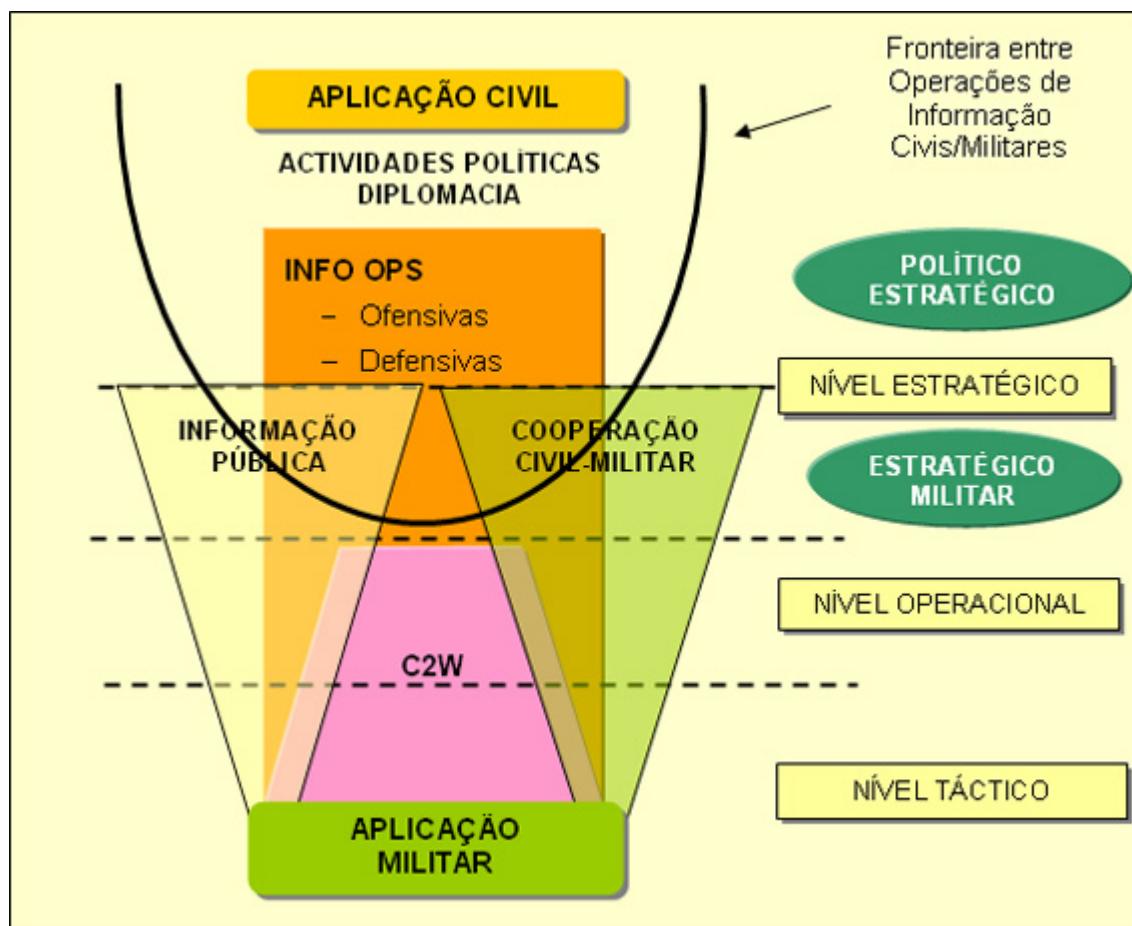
Fronteira entre Operações de Informação Civis/Militares

APLICAÇÃO CIVIL

ACTIVIDADES POLÍTICAS
DIPLOMACIA

INFO OPS
– Ofensivas
– Defensivas

POLÍTICO ESTRATÉGICO

NÍVEL ESTRATÉGICO

INFORMAÇÃO PÚBLICA

COOPERAÇÃO CIVIL-MILITAR

ESTRATÉGICO MILITAR

NÍVEL OPERACIONAL

C2W

NÍVEL TÁCTICO

APLICAÇÃO MILITAR